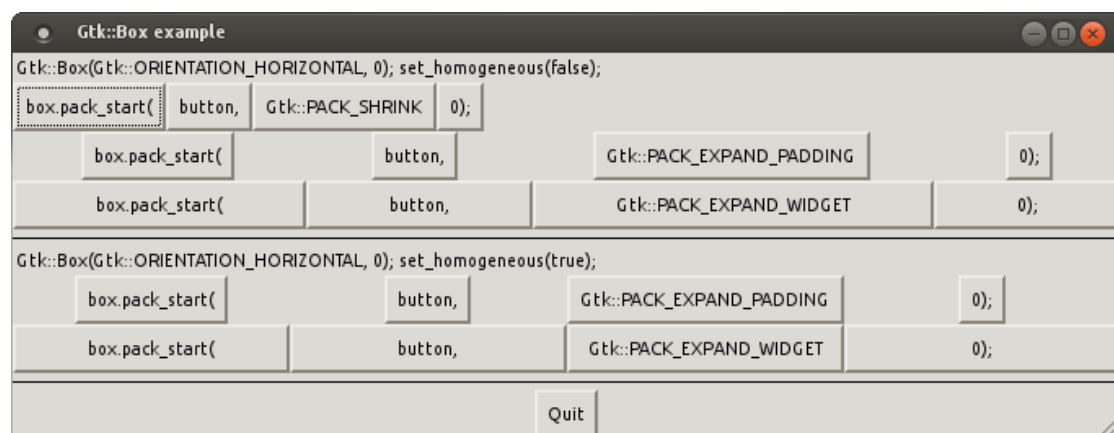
Gtk::Box example

Gtk::Box(Gtk::ORIENTATION_HORIZONTAL, 0); set_homogeneous(false);

box.pack_start( button, Gtk::PACK_SHRINK 0);

box.pack_start( button, Gtk::PACK_EXPAND_PADDING 0);

box.pack_start( button, Gtk::PACK_EXPAND_WIDGET 0);

Gtk::Box(Gtk::ORIENTATION_HORIZONTAL, 0); set_homogeneous(true);

box.pack_start( button, Gtk::PACK_EXPAND_PADDING 0);

box.pack_start( button, Gtk::PACK_EXPAND_WIDGET 0);

Quit